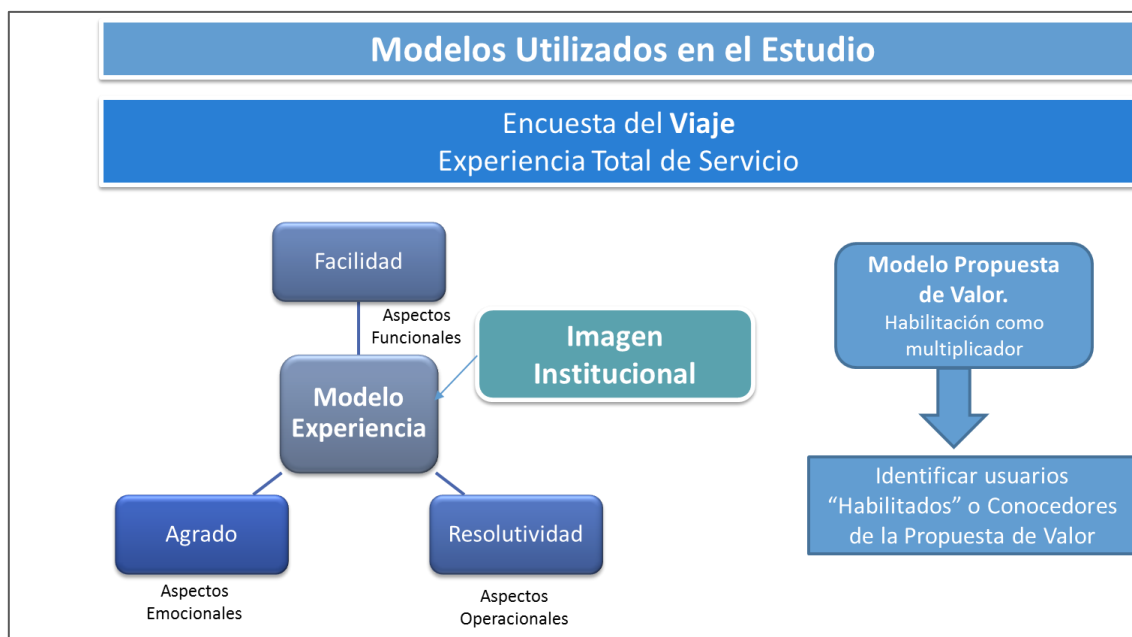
Modelos Utilizados en el Estudio

Encuesta del **Viaje**
Experiencia Total de Servicio

Facilidad

Aspectos Funcionales

Imagen Institucional

Modelo Experiencia

Agrado

Resolutividad

Aspectos Emocionales

Aspectos Operacionales

**Modelo Propuesta de Valor.**
Habilitación como multiplicador

Identificar usuarios "Habilitados" o Conocedores de la Propuesta de Valor